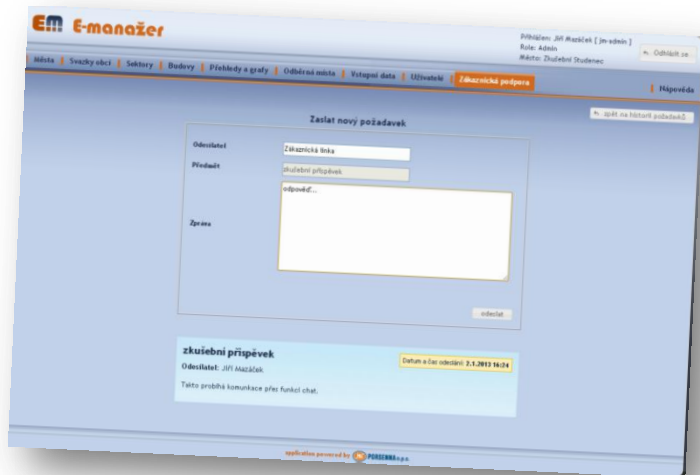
EM E-manažer

Přihlášen: Jiří Mazáček [ jm-admin ]
Role: Admin
Město: Zkušební Studenec

Odhlásit se

Města | Svazky obcí | Sektory | Budovy | Přehledy a grafy | Odběrná místa | Vstupní data | Uživatelé | Zákaznická podpora

Nápověda

zpět na historii požadavků

Zaslat nový požadavek

Odesilatel: Zákaznická linka

Předmět: zkušební příspěvek

Zpráva: odpověď...

odeslat

zkušební příspěvek

Datum a čas odeslání: 2.1.2013 16:24

Odesilatel: Jiří Mazáček

Takto probíhá komunikace přes funkci chat.

application powered by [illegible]